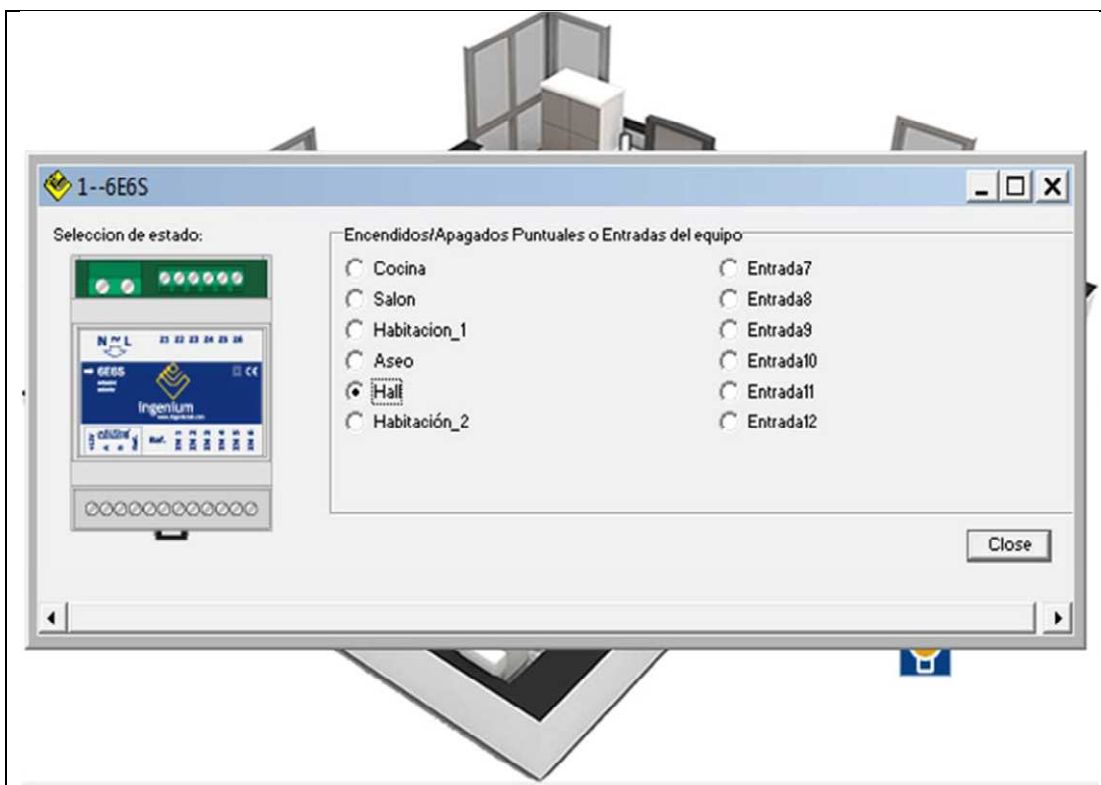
1--6E6S

Seleccion de estado:

N L
21 22 23 24 25 26
6E6S
CE
Ingenium
Ref.

Encendidos/Apagados Puntuales o Entradas del equipo

Cocina
Salon
Habitacion_1
Aseo
Hall
Habitación_2

Entrada7
Entrada8
Entrada9
Entrada10
Entrada11
Entrada12

Close